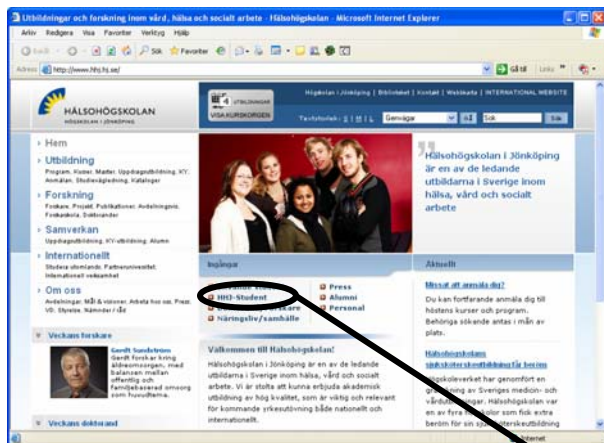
Utbildningar och forskning inom vård, hälsa och socialt arbete - Hälsohögskolan - Microsoft Internet Explorer

Arkiv Redigera Visa Favoriter Verktyg Hjälp

Sök Favoriter

Adress http://www.hhj.hj.se/

Gå till Links

HÄLSOHÖGSKOLAN
HÖGSKOLAN I JÖNKÖPING

UTBILDNINGAR
VISA KURSKORGEN

Högskolan i Jönköping | Biblioteket | Kontakt | Webbkarta | INTERNATIONAL WEBSITE

Textstorlek: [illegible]
Genvägar
Sök
Sök

Hem

Utbildning
Program, Kurser, Master, Uppdragsutbildning, KY, Anmälan, Studievägledning, Kataloger

Forskning
Forskare, Projekt, Publikationer, Avhandlingar, Forskarskola, Doktorander

Samverkan
Uppdragsutbildning, KY-utbildning, Alumn

Internationellt
Studera utomlands, Partneruniversitet, Internationellt veckamarket

Om oss
Avdelningar, Mål & visioner, Arbeta hos oss, Press, VD, Styrelse, Nämnder i råd

Veckans forskare

Gerdt Sundström
Gerdt forskar kring äldreomsorgen, med balansen mellan offentlig och familjebaserad omsorg som huvudtema.

Veckans doktorand

Hälsohögskolan i Jönköping är en av de ledande utbildarna i Sverige inom hälsa, vård och socialt arbete

Ingångar

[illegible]
HHJ-Student
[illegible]
Näringsliv/samhälle

Press
Alumni
Personal

Välkommen till Hälsohögskolan!

Hälsohögskolan i Jönköping är en av de ledande utbildarna i Sverige inom hälsa, vård och socialt arbete. Vi är stolta att kunna erbjuda akademisk utbildning av hög kvalitet, som är viktig och relevant för kommande yrkesutövning både nationellt och internationellt.

Aktuellt

Missat att anmäla dig?
Du kan fortfarande anmäla dig till höstens kurser och program. Behöriga sökande antas i mån av plats.

Hälsohögskolans sjuksköterskeutbildning får beröm
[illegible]skoleverket har genomfört en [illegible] av Sveriges medicin- och vårdutbildningar. Hälsohögskolan var en av fyra högskolor som fick extra beröm för sin sjuksköterskeutbildning

Internet